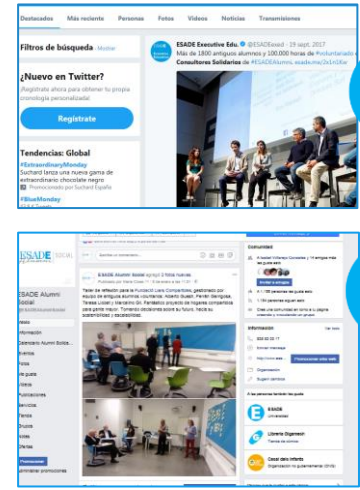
Destacados Más reciente Personas Fotos Videos Noticias Transmisiones

Filtros de búsqueda · Mostrar

¿Nuevo en Twitter?

¡Regístrate ahora para obtener tu propia cronología personalizada!

Regístrate

Tendencias: Global

#ExtraordinaryMonday

Suchard lanza una nueva gama de extraordinarios chocolate negro

Promocionado por Suchard España

#BlueMonday

ESADE Executive Edu. @ESADEexed · 19 sept. 2017

Más de 1800 antiguos alumnos y 100.000 horas de #voluntariado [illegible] Consultores Solidarios de #ESADEAlumni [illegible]

ESADE ALUMNI

ESADE Alumni Global

Inicio

Información

Calendario Alumni Solida...

Eventos

Fotos

Me gusta

Vídeos

Publicaciones

Servicios

Tienda

Grupos

Notas

Ofertas

Promocionar

Administrar promociones

ESADE Alumni Social agregó 3 fotos nuevas.

Taller de reflexión para la Fundació Lluís Companys, gestionado por equipo de antiguos alumnos voluntarios: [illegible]

Comunidad

Invitar a amigos

Información

Promocionar sitio web

Organización

Sugerir cambios

A las personas también les gusta

ESADE

Llibreria Ozgenisch

Casal dels Infants

Organización no gubernamental (ONG)